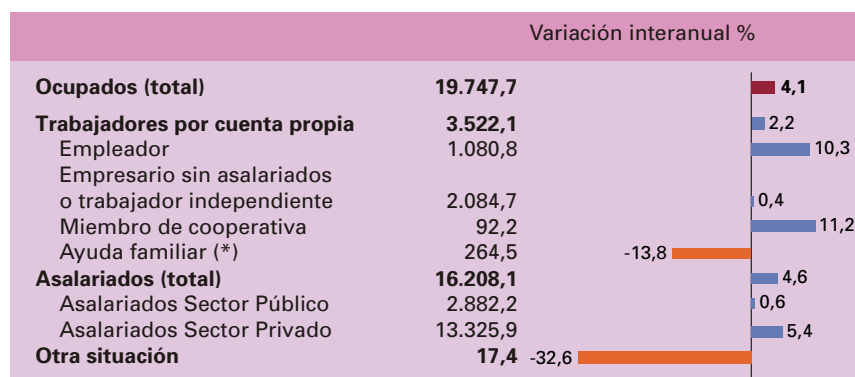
| | | Variación interanual % |
|---|---|---|
| **Ocupados (total)** | **19.747,7** | **4,1** |
| **Trabajadores por cuenta propia** | **3.522,1** | 2,2 |
| Empleador | 1.080,8 | 10,3 |
| Empresario sin asalariados o trabajador independiente | 2.084,7 | 0,4 |
| Miembro de cooperativa | 92,2 | 11,2 |
| Ayuda familiar (*) | 264,5 | -13,8 |
| **Asalariados (total)** | **16.208,1** | 4,6 |
| Asalariados Sector Público | 2.882,2 | 0,6 |
| Asalariados Sector Privado | 13.325,9 | 5,4 |
| **Otra situación** | **17,4** | -32,6 |